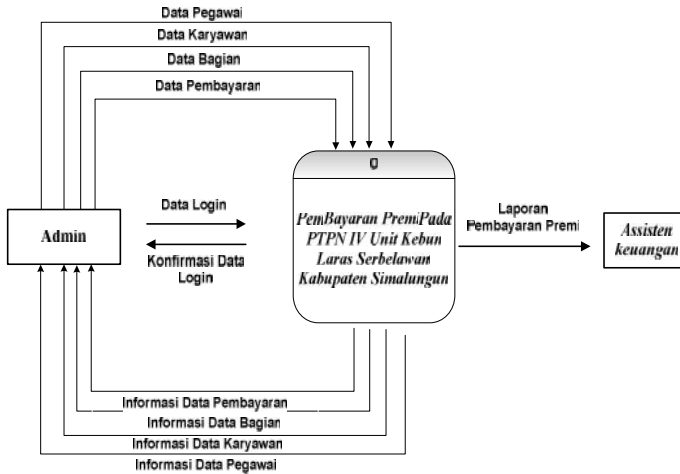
Data Pegawai
Data Karyawan
Data Bagian
Data Pembayaran

0

Admin

Data Login

Konfirmasi Data Login

PemBayaran PremiPada PTPN IV Unit Kebun Laras Serbelawan Kabupaten Simalungun

Laporan Pembayaran Premi

Assisten keuangan

Informasi Data Pembayaran
Informasi Data Bagian
Informasi Data Karyawan
Informasi Data Pegawai